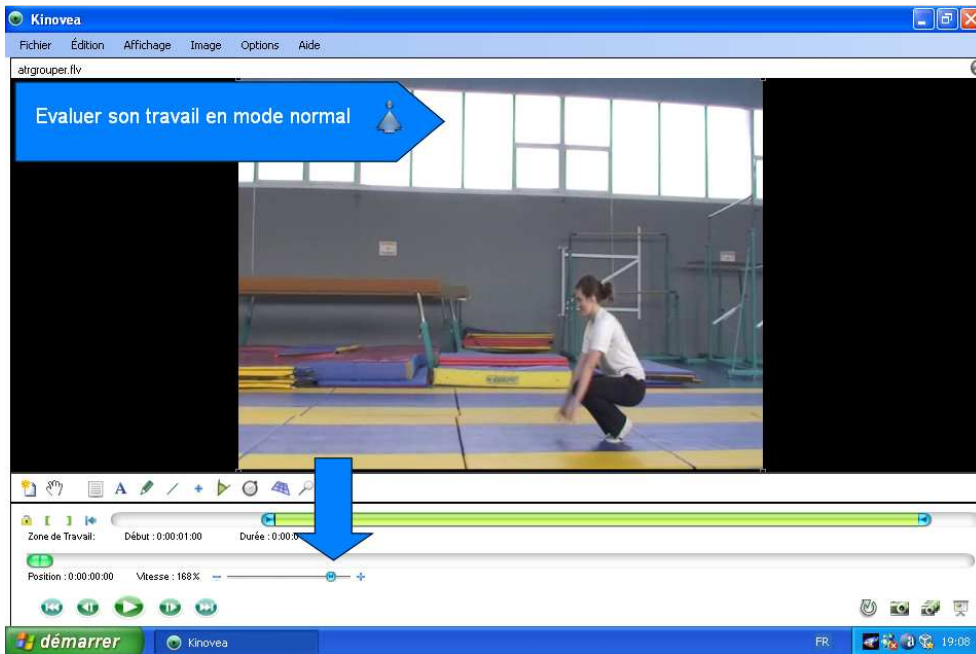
Kinovea

Fichier Édition Affichage Image Options Aide

atrgrouper.flv

Evaluer son travail en mode normal

Zone de Travail: Début : 0:00:01:00 Durée : 0:00:0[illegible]

Position : 0:00:00:00 Vitesse : 168 %

démarrer Kinovea

FR 19:08